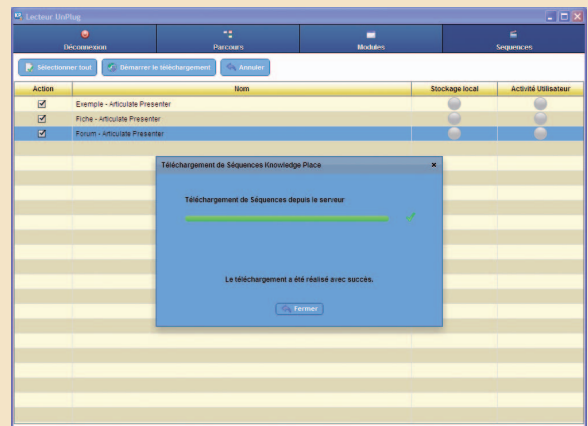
Lecteur UnPlug

Déconnexion | Parcours | Modules | Séquences

Sélectionner tout | Démarrer le téléchargement | Annuler

| Action | Nom | Stockage local | Activité Utilisateur |
|---|---|---|---|
| ☑ | Exemple - Articulate Presenter | | |
| ☑ | Fiche - Articulate Presenter | | |
| ☑ | Forum - Articulate Presenter | | |

Téléchargement de Séquences Knowledge Place

Téléchargement de Séquences depuis le serveur

Le téléchargement a été réalisé avec succès.

Fermer